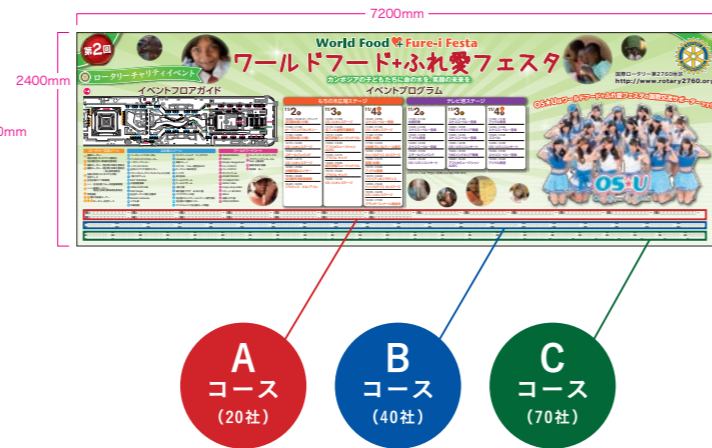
7200mm

2400mm

0mm

第2回

ロータリーチャリティイベント

World Food Fure-i Festa

ワールドフード+ふれ愛フェスタ

カンボジアの子どもたちに命の水を。笑顔の支援を

国際ロータリー第2760地区

http://www.rotary2760.org

イベントフロアガイド

イベントプログラム

2日

3日

4日

2日

3日

4日

OS☆U

A
コース
(20社)

B
コース
(40社)

C
コース
(70社)